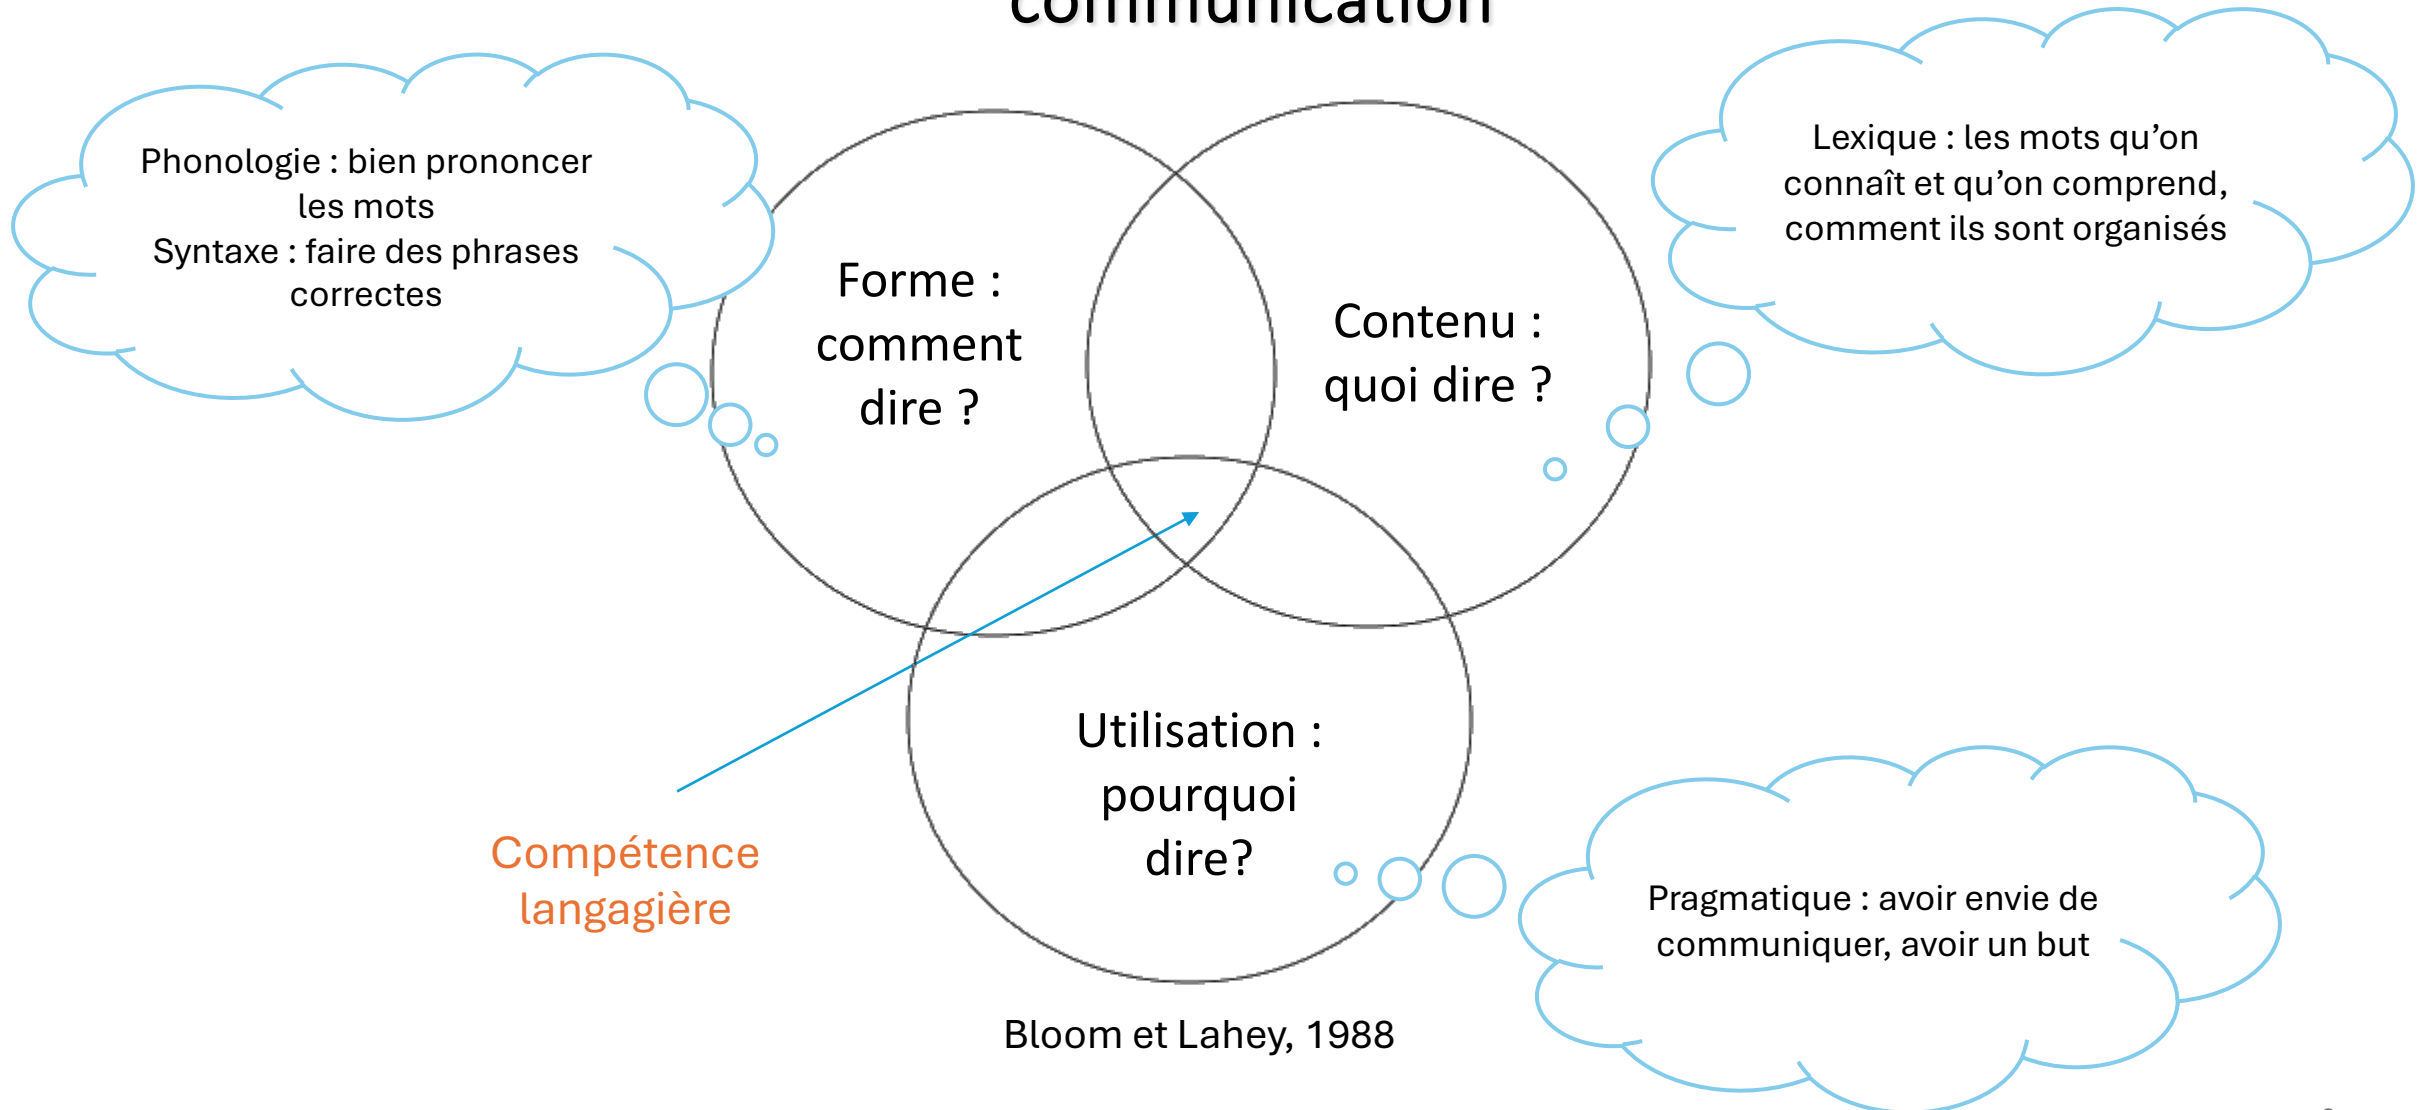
communication

Phonologie : bien prononcer les mots
Syntaxe : faire des phrases correctes

Forme : comment dire ?

Contenu : quoi dire ?

Lexique : les mots qu'on connaît et qu'on comprend, comment ils sont organisés

Utilisation : pourquoi dire?

Compétence langagière

Pragmatique : avoir envie de communiquer, avoir un but

Bloom et Lahey, 1988